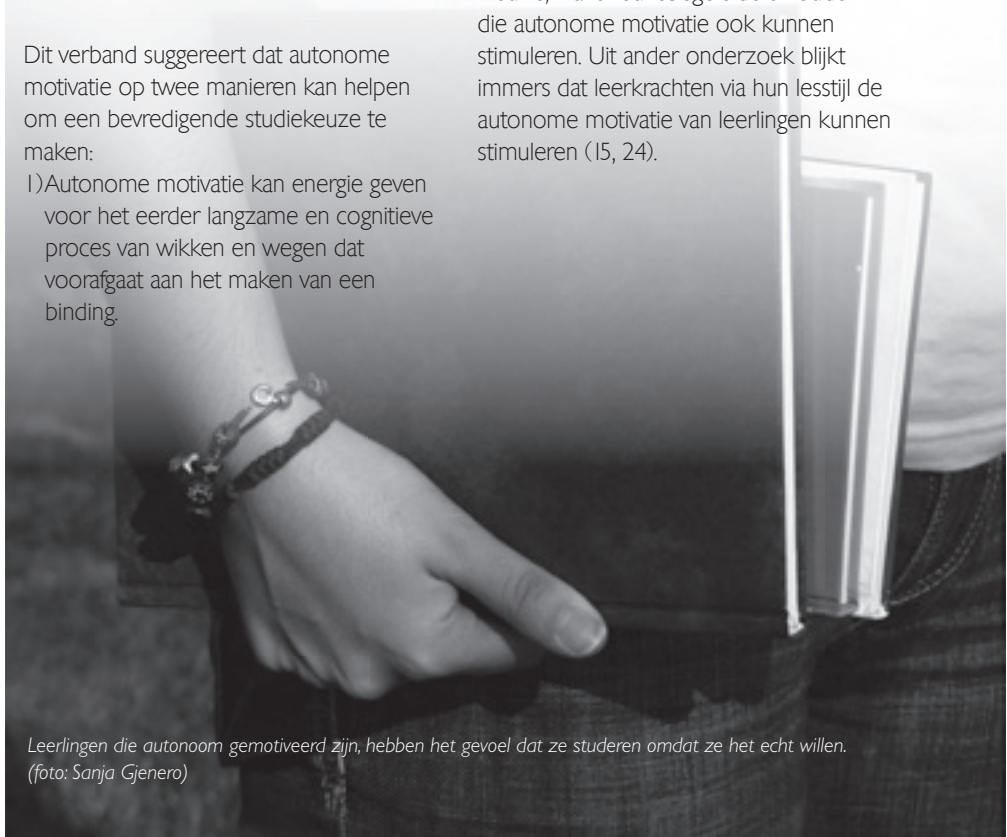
Dit verband suggereert dat autonome motivatie op twee manieren kan helpen om een bevredigende studiekeuze te maken:

1) Autonome motivatie kan energie geven voor het eerder langzame en cognitieve proces van wikken en wegen dat voorafgaat aan het maken van een binding.

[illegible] die autonome motivatie ook kunnen stimuleren. Uit ander onderzoek blijkt immers dat leerkrachten via hun lesstijl de autonome motivatie van leerlingen kunnen stimuleren (15, 24).

Leerlingen die autonoom gemotiveerd zijn, hebben het gevoel dat ze studeren omdat ze het echt willen. (foto: Sanja Gjenero)